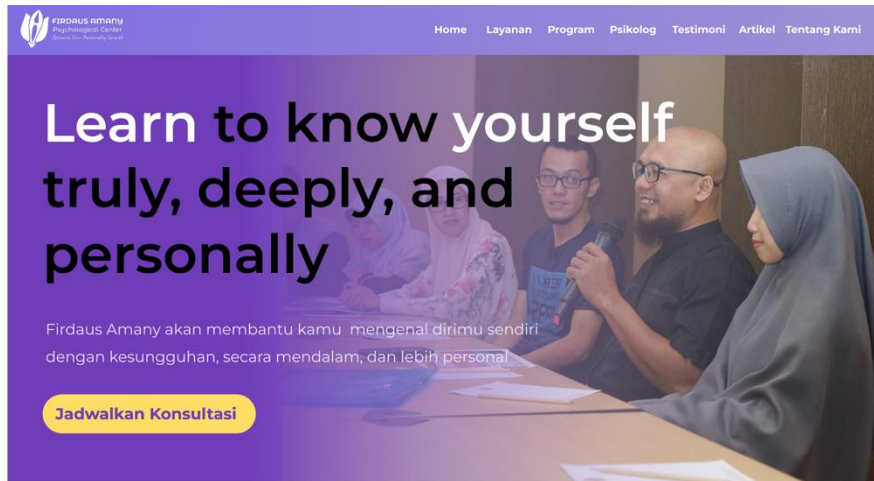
FIRDAUS AMANY
Psychological Center
Optimize Your Personality Growth

Home Layanan Program Psikolog Testimoni Artikel Tentang Kami

Learn to know yourself truly, deeply, and personally

Firdaus Amany akan membantu kamu mengenal dirimu sendiri dengan kesungguhan, secara mendalam, dan lebih personal

Jadwalkan Konsultasi